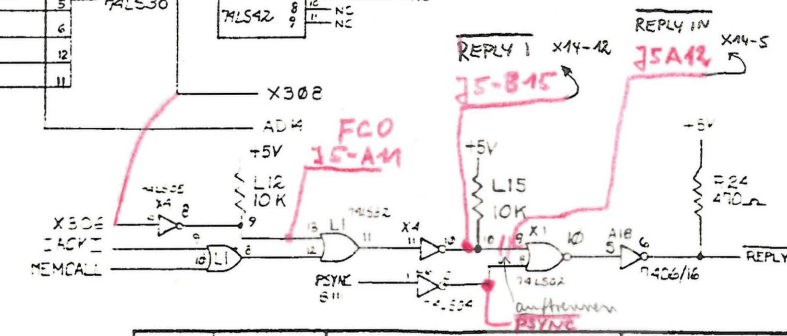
5
6
12
11
74LS30
74LS42
8
9
12
11
NC
NC
REPLY 1
X14-12
J5-B15
REPLY IN
X14-5
J5A12
X308
ADI4
FCO
J5-A11
+5V
+5V
+5V
74LS05
X4
8
9
L12
10K
74LS32
L1
13
12
11
X4
13
L15
10K
X1
10
A18
5
6
R24
470Ω
X306
DACK
MEMCALL
10
L1
8
9
PSYNC
B11
74LS04
2
74LS02
R406/16
REPLY
auftrennen
PSYNC